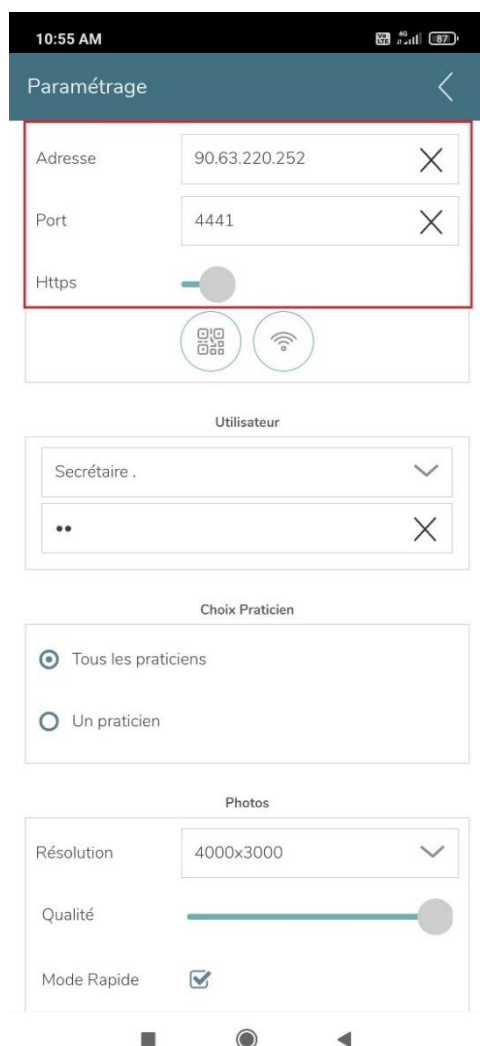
10:55 AM

87

Paramétrage

Adresse 90.63.220.252

Port 4441

Https

Utilisateur

Secrétaire .

••

Choix Praticien

Tous les praticiens

Un praticien

Photos

Résolution 4000x3000

Qualité

Mode Rapide